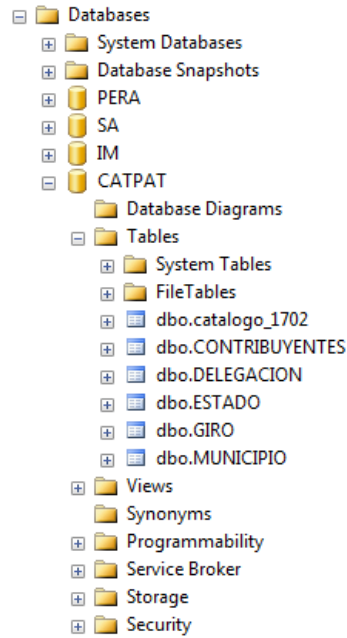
Databases
System Databases
Database Snapshots
PERA
SA
IM
CATPAT
Database Diagrams
Tables
System Tables
FileTables
dbo.catalogo_1702
dbo.CONTRIBUYENTES
dbo.DELEGACION
dbo.ESTADO
dbo.GIRO
dbo.MUNICIPIO
Views
Synonyms
Programmability
Service Broker
Storage
Security